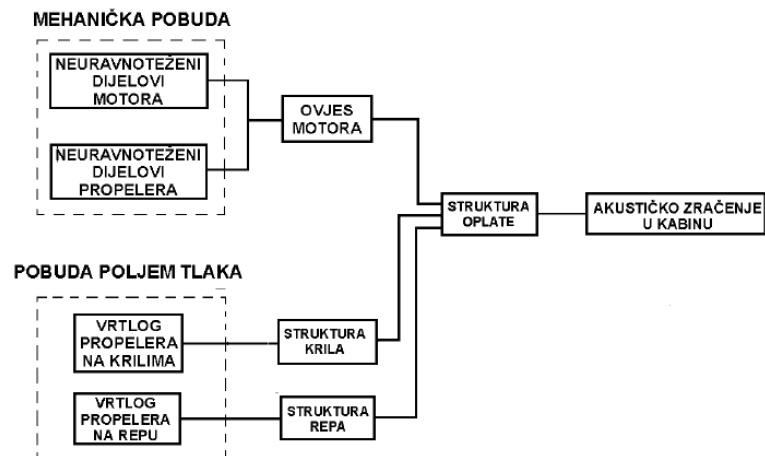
MEHANIČKA POBUDA

NEURAVNOTEŽENI DIJELOVI MOTORA

NEURAVNOTEŽENI DIJELOVI PROPELERA

OVJES MOTORA

STRUKTURA OPLATE

AKUSTIČKO ZRAČENJE U KABINU

POBUDA POLJEM TLAKA

VRTLOG PROPELERA NA KRILIMA

STRUKTURA KRILA

VRTLOG PROPELERA NA REPU

STRUKTURA REPA